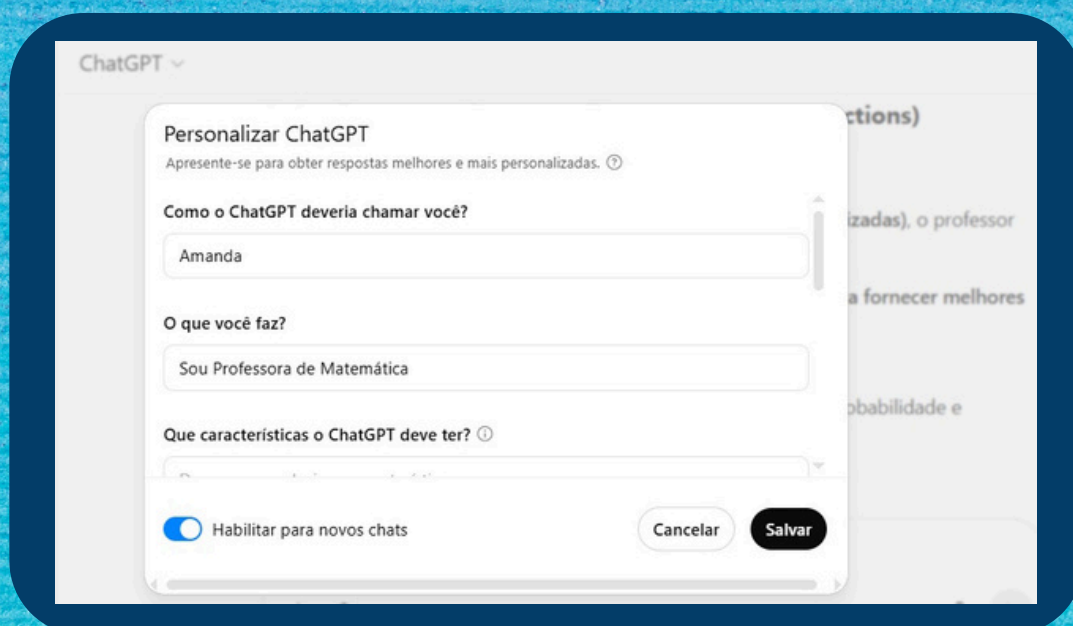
ChatGPT

ctions)

izadas), o professor

a fornecer melhores

obabilidade e

Personalizar ChatGPT

Apresente-se para obter respostas melhores e mais personalizadas.

Como o ChatGPT deveria chamar você?

Amanda

O que você faz?

Sou Professora de Matemática

Que características o ChatGPT deve ter?

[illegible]

Habilitar para novos chats

Cancelar

Salvar